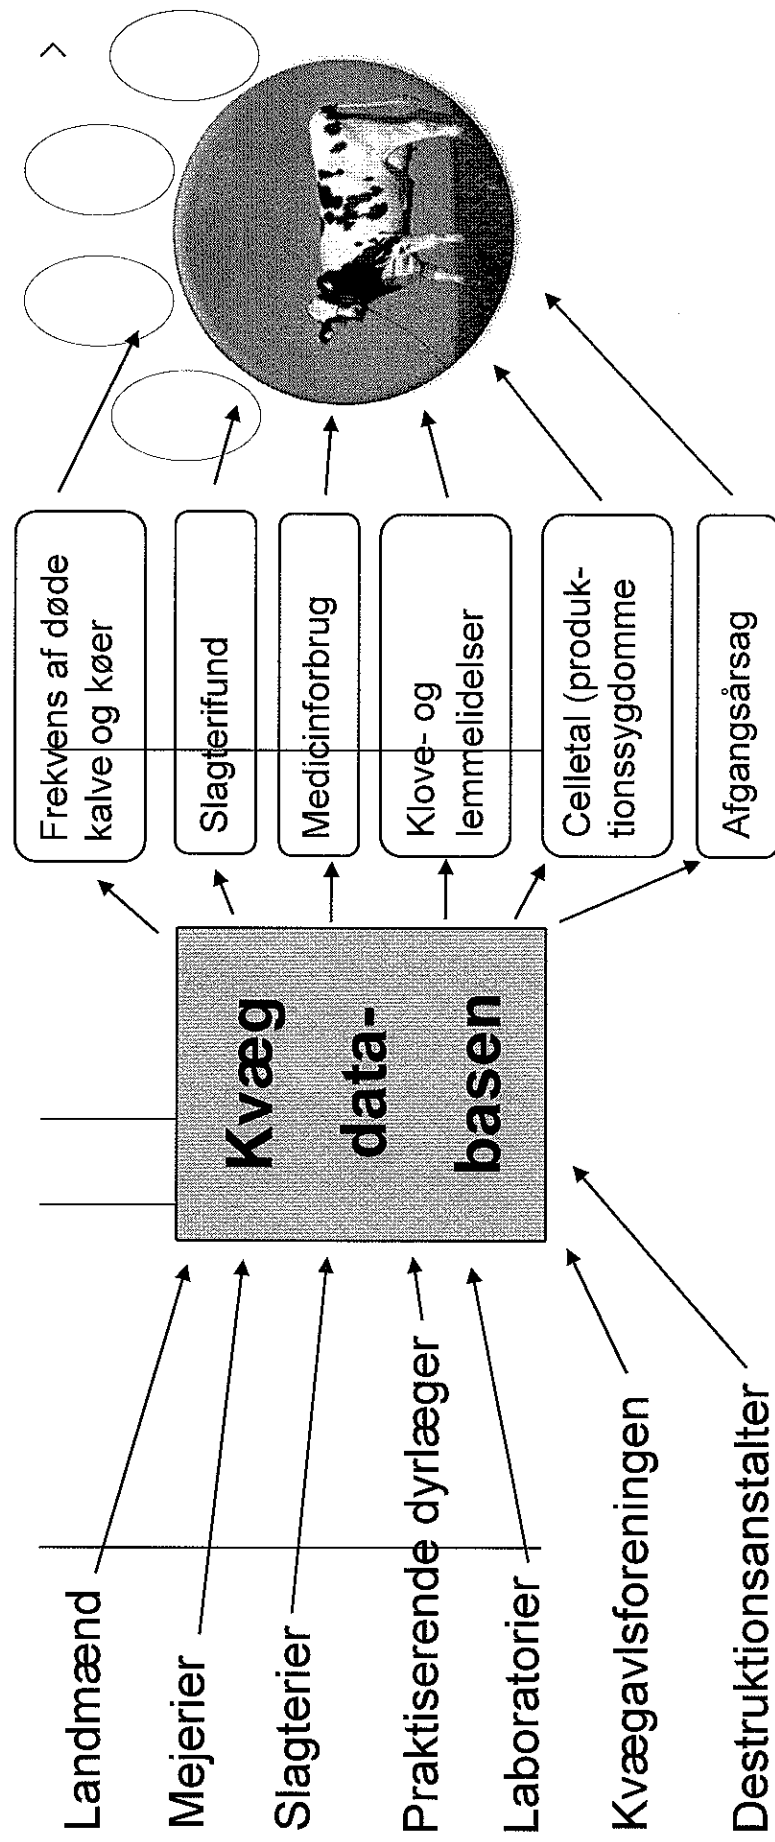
Landmænd
Mejerier
Slagterier
Praktiserende dyrlæger
Laboratorier
Kvægavlsforeningen
Destruktionsanstalter

Kvæg data-basen

Frekvens af døde kalve og køer
Slagterifund
Medicinforbrug
Klove- og lemmelidelser
Celletal (produktionssygdomme
Afgangsårsag

^